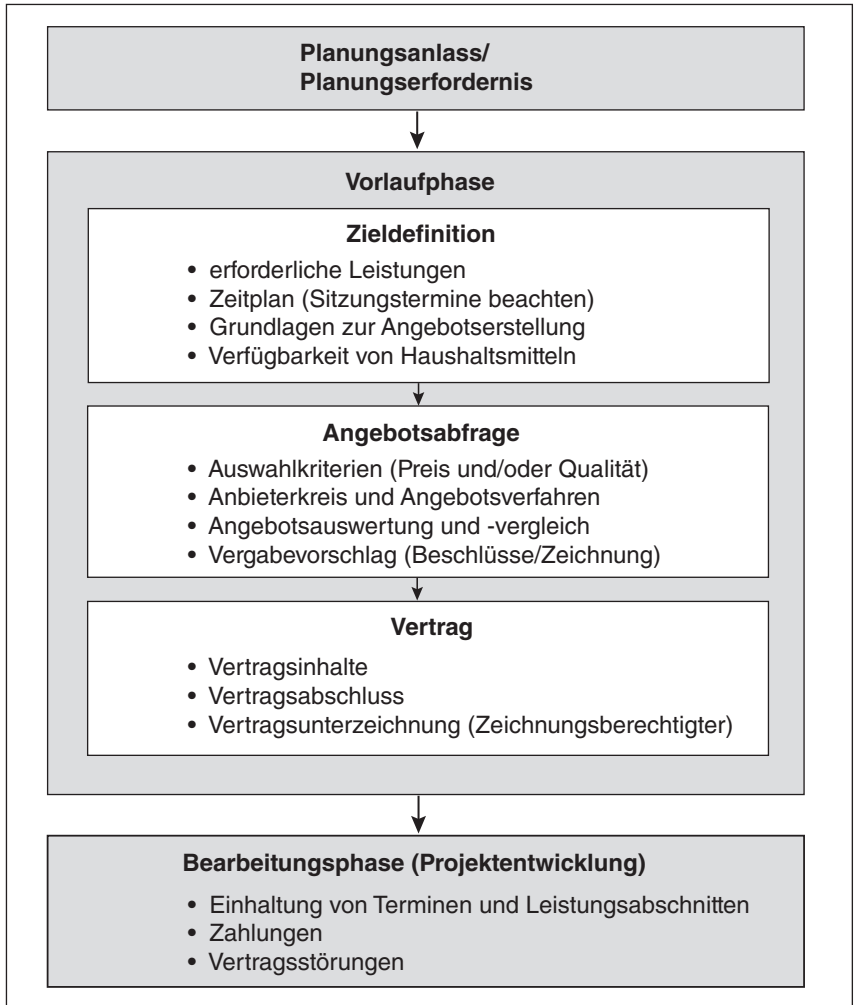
Planungsanlass/
Planungserfordernis

Vorlaufphase

Zieldefinition

• erforderliche Leistungen
• Zeitplan (Sitzungstermine beachten)
• Grundlagen zur Angebotserstellung
• Verfügbarkeit von Haushaltsmitteln

Angebotsabfrage

• Auswahlkriterien (Preis und/oder Qualität)
• Anbieterkreis und Angebotsverfahren
• Angebotsauswertung und -vergleich
• Vergabevorschlag (Beschlüsse/Zeichnung)

Vertrag

• Vertragsinhalte
• Vertragsabschluss
• Vertragsunterzeichnung (Zeichnungsberechtigter)

Bearbeitungsphase (Projektentwicklung)

• Einhaltung von Terminen und Leistungsabschnitten
• Zahlungen
• Vertragsstörungen